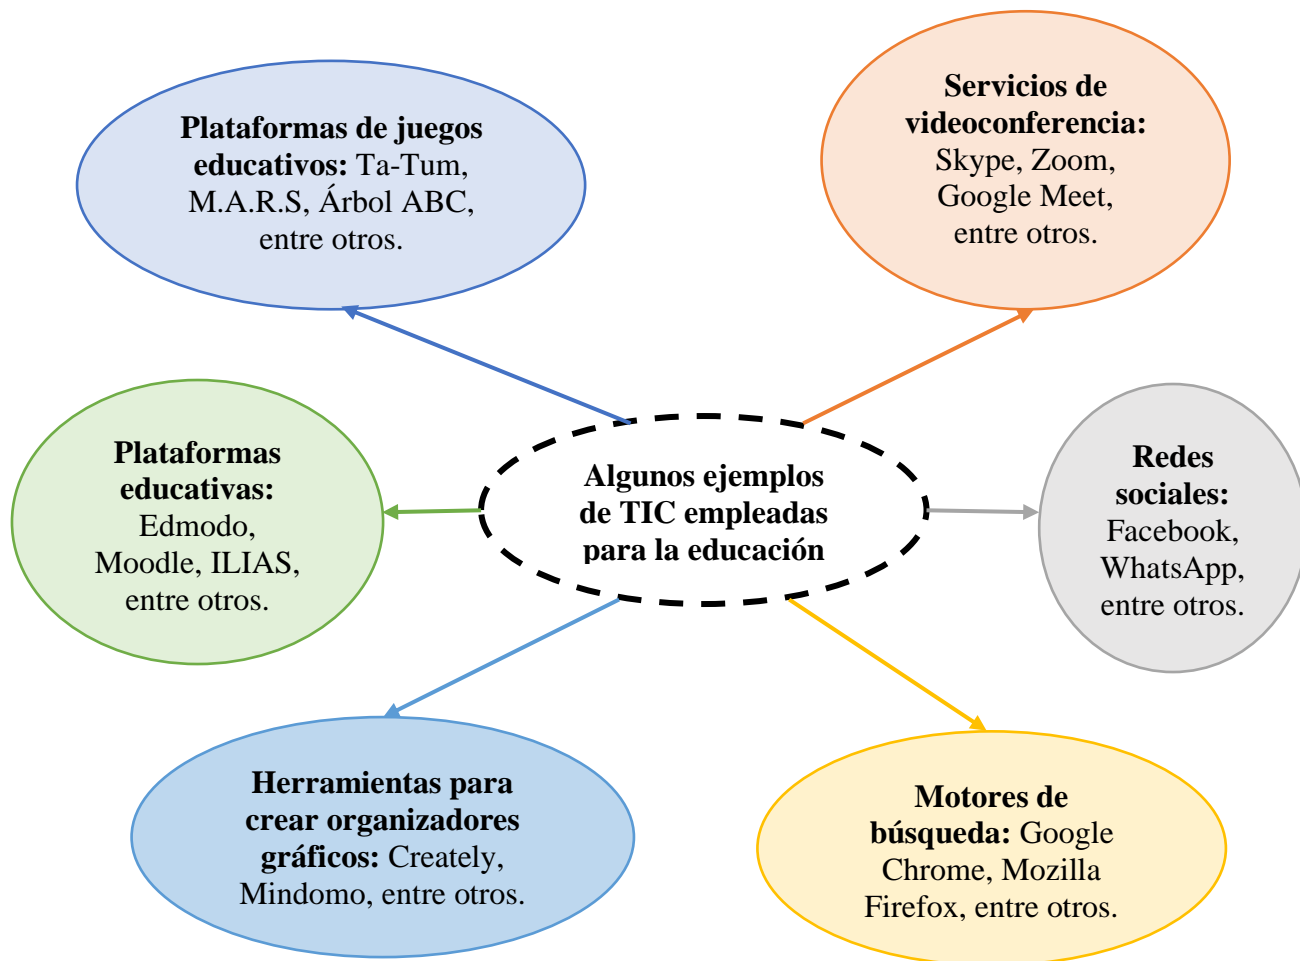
Plataformas de juegos educativos: Ta-Tum, M.A.R.S, Árbol ABC, entre otros.

Servicios de videoconferencia: Skype, Zoom, Google Meet, entre otros.

Plataformas educativas: Edmodo, Moodle, ILIAS, entre otros.

Algunos ejemplos de TIC empleadas para la educación

Redes sociales: Facebook, WhatsApp, entre otros.

Herramientas para crear organizadores gráficos: Creately, Mindomo, entre otros.

Motores de búsqueda: Google Chrome, Mozilla Firefox, entre otros.